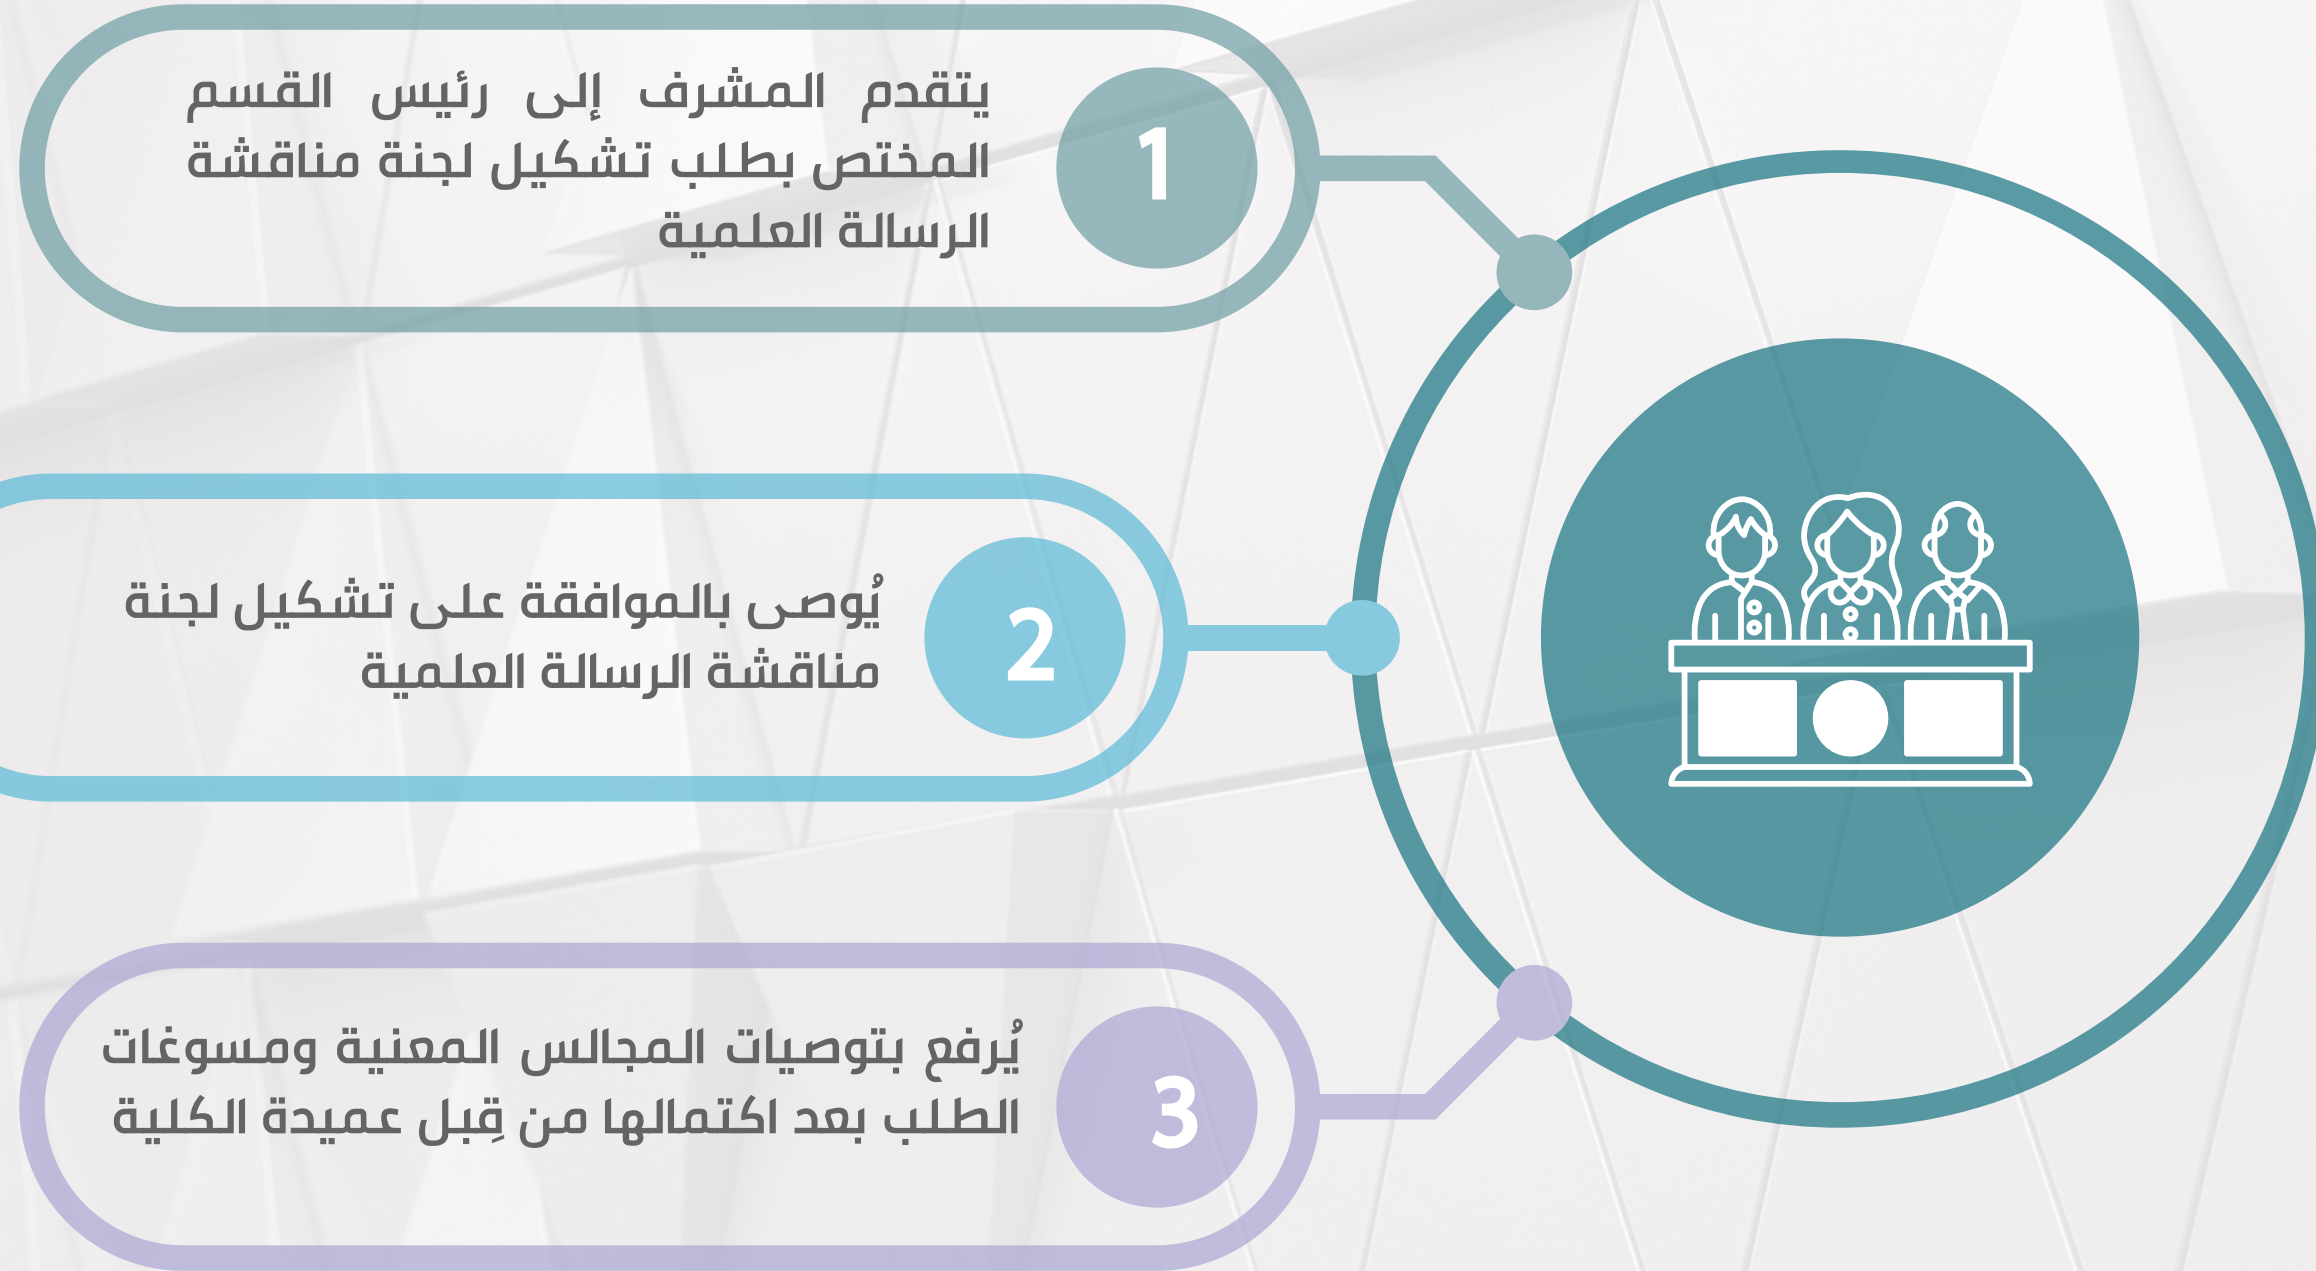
1
يتقدم المشرف إلى رئيس القسم المختص بطلب تشكيل لجنة مناقشة الرسالة العلمية

2
يُوصى بالموافقة على تشكيل لجنة مناقشة الرسالة العلمية

3
يُرفع بتوصيات المجالس المعنية ومسوغات الطلب بعد اكتمالها من قِبل عميدة الكلية